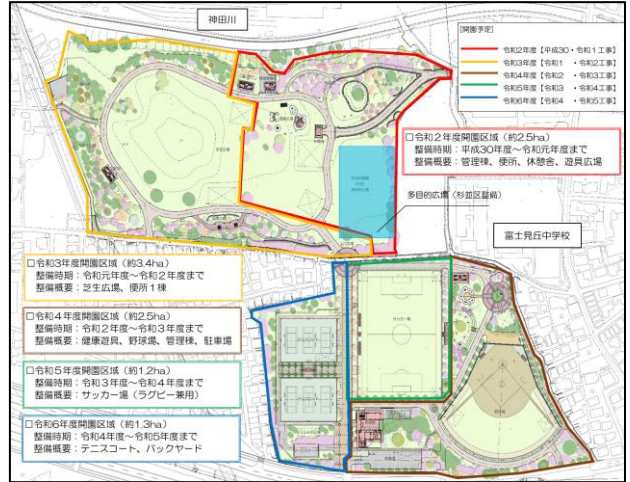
神田川

[開園予定]
令和2年度【平成30・令和1工事】
令和3年度【令和1・令和2工事】
令和4年度【令和2・令和3工事】
令和5年度【令和3・令和4工事】
令和6年度【令和4・令和5工事】

□令和２年度開園区域（約2.5ha）
整備時期：平成30年度～令和元年度まで
整備概要：管理棟、便所、休憩舎、遊具広場

多目的広場（杉並区整備）

富士見丘中学校

□令和３年度開園区域（約3.4ha）
整備時期：令和元年度～令和２年度まで
整備概要：芝生広場、便所１棟

□令和４年度開園区域（約2.5ha）
整備時期：令和２年度～令和３年度まで
整備概要：健康遊具、野球場、管理棟、駐車場

□令和５年度開園区域（約1.2ha）
整備時期：令和３年度～令和４年度まで
整備概要：サッカー場（ラグビー兼用）

□令和6年度開園区域（約1.3ha）
整備時期：令和４年度～令和５年度まで
整備概要：テニスコート、バックヤード

サッカー場